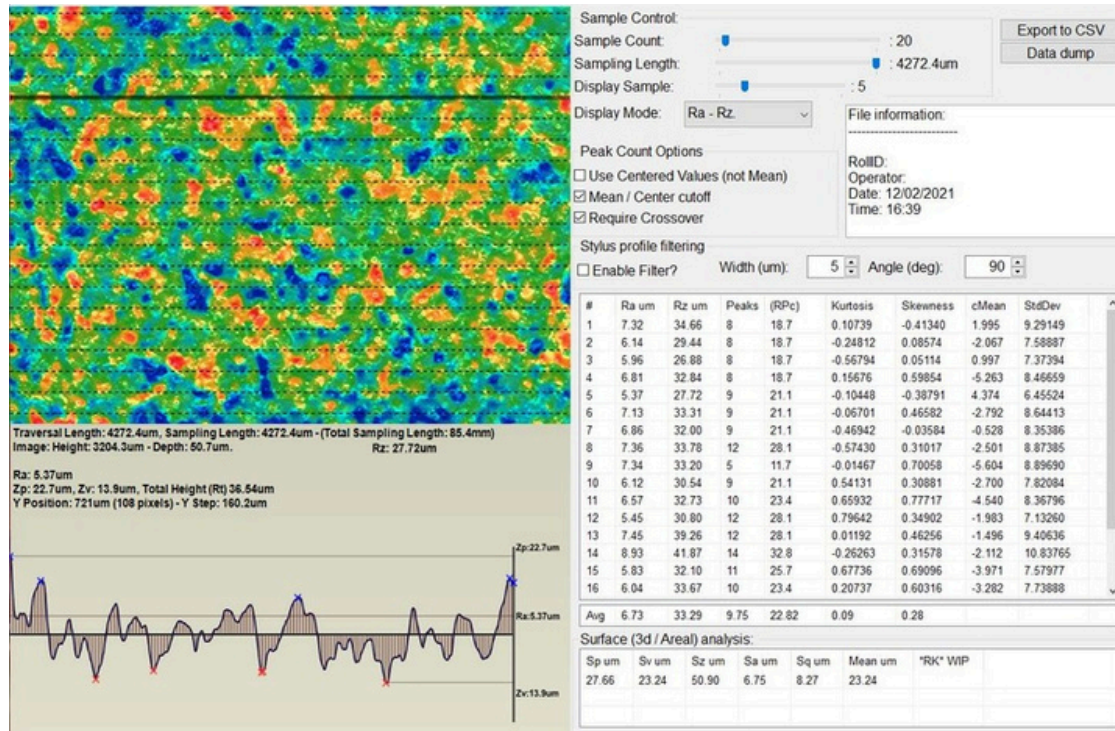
Traversal Length: 4272.4um, Sampling Length: 4272.4um - (Total Sampling Length: 85.4mm)
Image: Height: 3204.3um - Depth: 50.7um. Rz: 27.72um

Ra: 5.37um
Zp: 22.7um, Zv: 13.9um, Total Height (Rt) 36.54um
Y Position: 721um (108 pixels) - Y Step: 160.2um

Zp:22.7um
Ra:5.37um
Zv:13.9um

Sample Control:
Sample Count: : 20
Sampling Length: : 4272.4um
Display Sample: : 5

Export to CSV
Data dump

Display Mode: Ra - Rz.

File information:
-----------------------------
RollID:
Operator:
Date: 12/02/2021
Time: 16:39

Peak Count Options
☐ Use Centered Values (not Mean)
☑ Mean / Center cutoff
☑ Require Crossover

Stylus profile filtering
☐ Enable Filter? Width (um): 5 Angle (deg): 90

| # | Ra um | Rz um | Peaks | (RPc) | Kurtosis | Skewness | cMean | StdDev |
|---|---|---|---|---|---|---|---|---|
| 1 | 7.32 | 34.66 | 8 | 18.7 | 0.10739 | -0.41340 | 1.995 | 9.29149 |
| 2 | 6.14 | 29.44 | 8 | 18.7 | -0.24812 | 0.08574 | -2.067 | 7.58887 |
| 3 | 5.96 | 26.88 | 8 | 18.7 | -0.56794 | 0.05114 | 0.997 | 7.37394 |
| 4 | 6.81 | 32.84 | 8 | 18.7 | 0.15676 | 0.59854 | -5.263 | 8.46659 |
| 5 | 5.37 | 27.72 | 9 | 21.1 | -0.10448 | -0.38791 | 4.374 | 6.45524 |
| 6 | 7.13 | 33.31 | 9 | 21.1 | -0.06701 | 0.46582 | -2.792 | 8.64413 |
| 7 | 6.86 | 32.00 | 9 | 21.1 | -0.46942 | -0.03584 | -0.528 | 8.35386 |
| 8 | 7.36 | 33.78 | 12 | 28.1 | -0.57430 | 0.31017 | -2.501 | 8.87385 |
| 9 | 7.34 | 33.20 | 5 | 11.7 | -0.01467 | 0.70058 | -5.604 | 8.89690 |
| 10 | 6.12 | 30.54 | 9 | 21.1 | 0.54131 | 0.30881 | -2.700 | 7.82084 |
| 11 | 6.57 | 32.73 | 10 | 23.4 | 0.65932 | 0.77717 | -4.540 | 8.36796 |
| 12 | 5.45 | 30.80 | 12 | 28.1 | 0.79642 | 0.34902 | -1.983 | 7.13260 |
| 13 | 7.45 | 39.26 | 12 | 28.1 | 0.01192 | 0.46256 | -1.496 | 9.40636 |
| 14 | 8.93 | 41.87 | 14 | 32.8 | -0.26263 | 0.31578 | -2.112 | 10.83765 |
| 15 | 5.83 | 32.10 | 11 | 25.7 | 0.67736 | 0.69096 | -3.971 | 7.57977 |
| 16 | 6.04 | 33.67 | 10 | 23.4 | 0.20737 | 0.60316 | -3.282 | 7.73888 |
| Avg | 6.73 | 33.29 | 9.75 | 22.82 | 0.09 | 0.28 | | |

Surface (3d / Areal) analysis:

| Sp um | Sv um | Sz um | Sa um | Sq um | Mean um | *RK* WIP |
|---|---|---|---|---|---|---|
| 27.66 | 23.24 | 50.90 | 6.75 | 8.27 | 23.24 | |